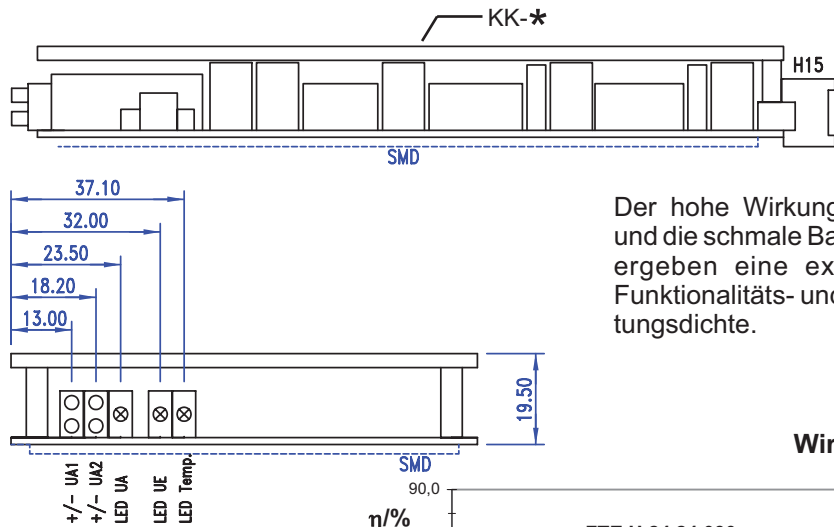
KK-*

H15

SMD

37.10
32.00
23.50
18.20
13.00

Der hohe Wirkung
und die schmale Ba
ergeben eine ex
Funktionalitäts- und
tungsdichte.

19.50

SMD

+/- UA1
+/- UA2
LED UA
LED UE
LED Temp.

Wir

90,0
η/%
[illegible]